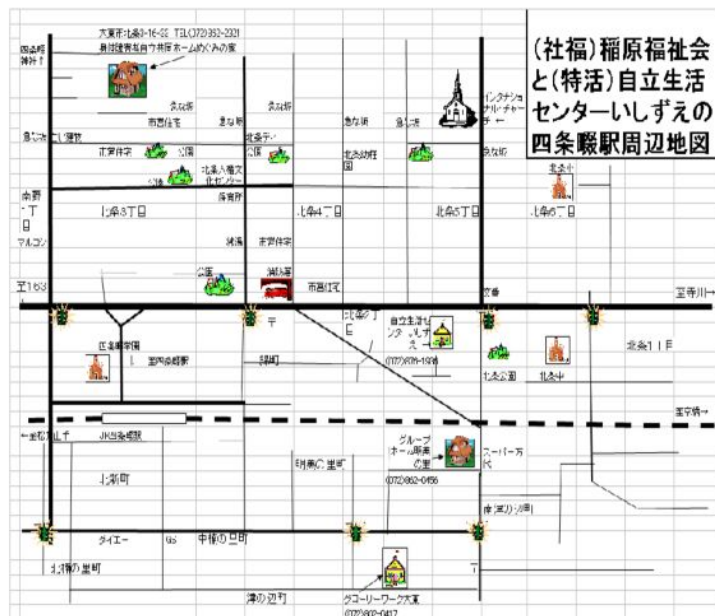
（社福）稲原福祉会と（特活）自立生活センターいしずえの四条畷駅周辺地図

大東市北条3-16-32 TEL(072)862-2321
身体障害者自立共同ホームめぐみの家

四条畷神社↑

インマヌエル・チャーチ←

北条3丁目
北条4丁目
北条5丁目
北条6丁目
北条1丁目

南野1丁目

至163

至寺川→

市営住宅
公園
公園
北条八幡文化センター
保育所
北条幼稚園
公園
消防署
市営住宅

北条小
北条中
北条公園

自立生活センターいしずえ
(072)876-1926

四条畷駅
JR四条畷駅

北新町

グループホーム明美の里
(072)862-0456

スーパー万代

ダイエー
中垣内5丁目
北條の里町

グローリーワーク大東
(072)862-0417

津の辺町
至国道→